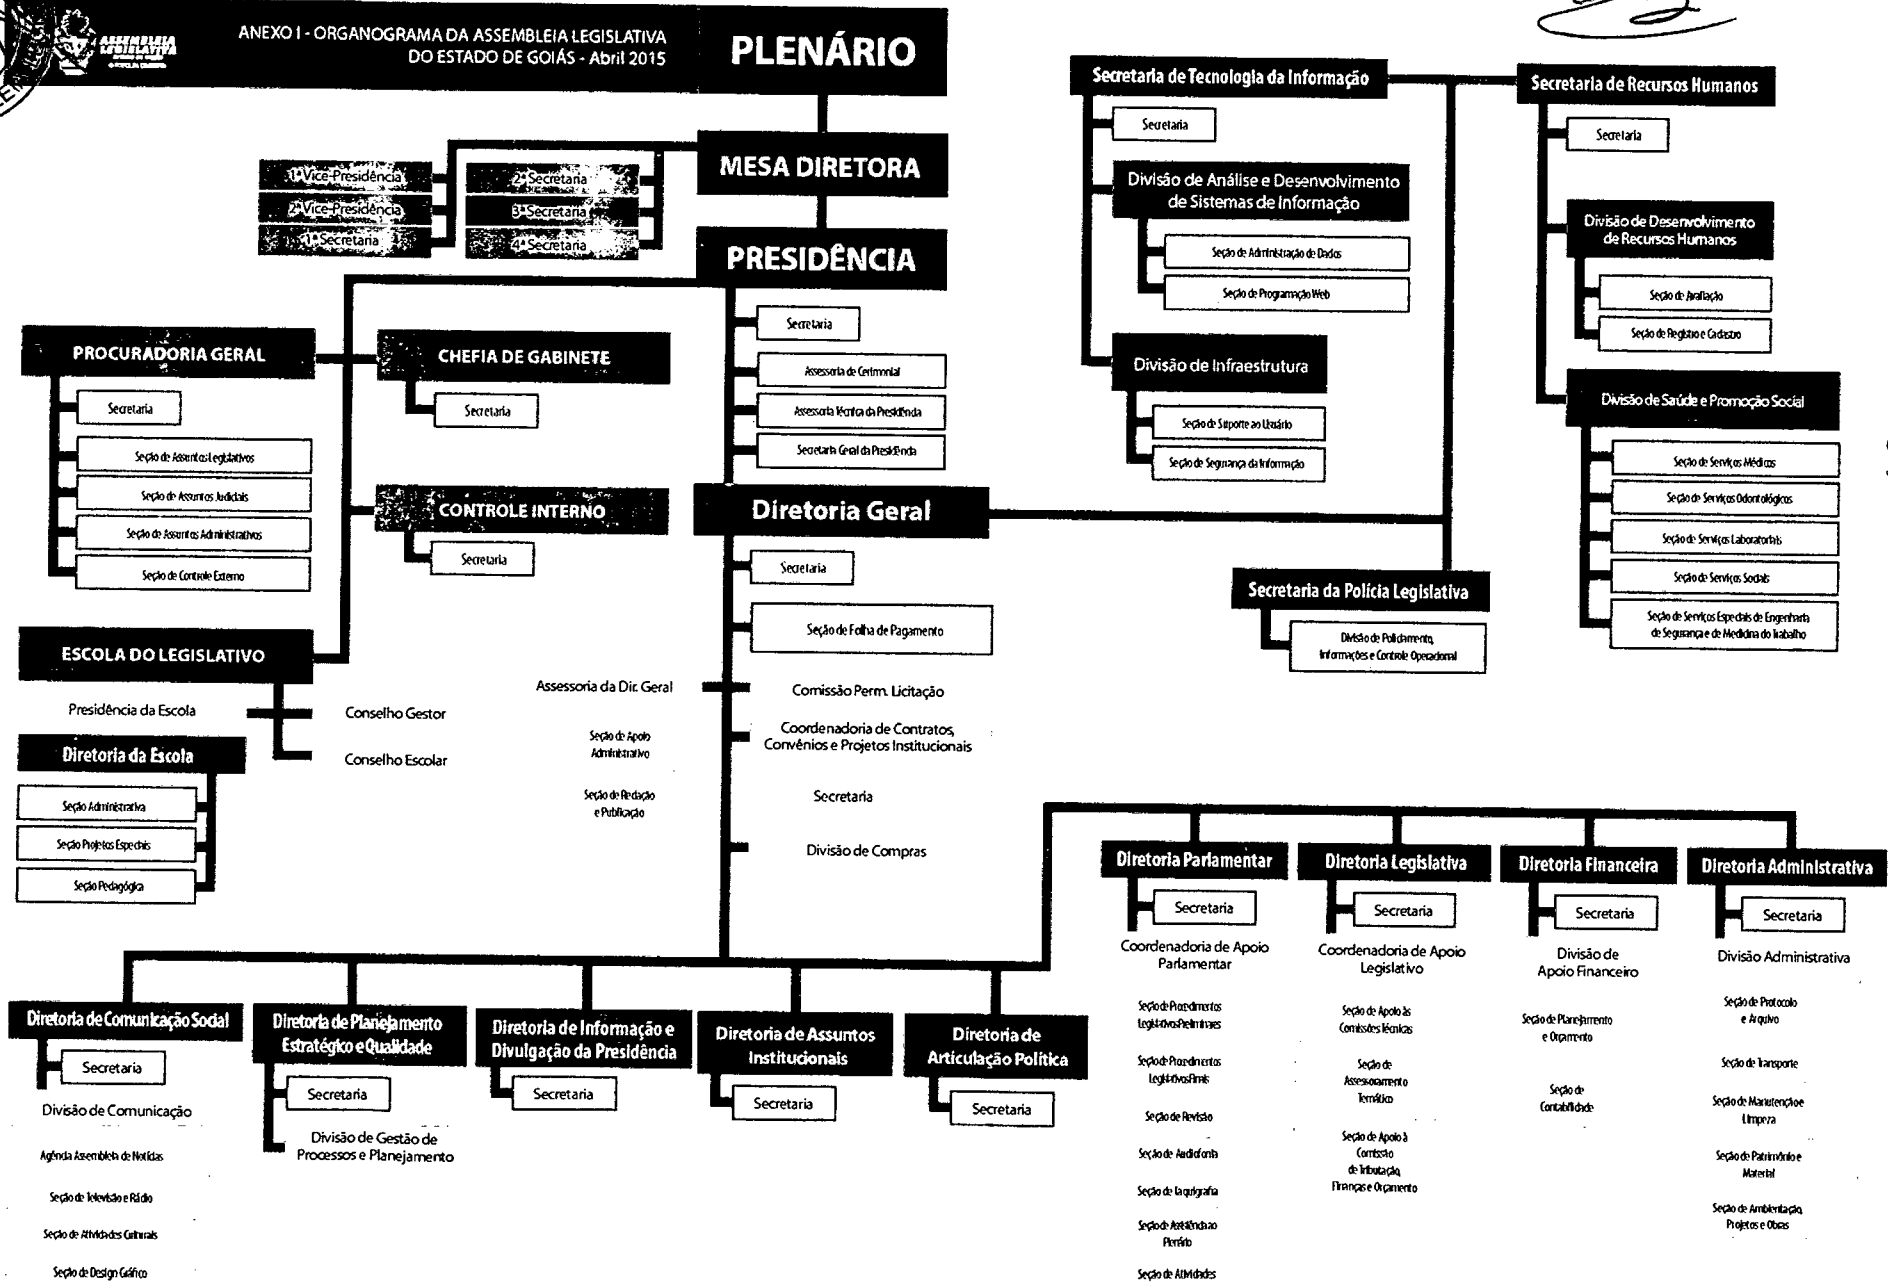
ASSEMBLEIA LEGISLATIVA

ANEXO I - ORGANOGRAMA DA ASSEMBLEIA LEGISLATIVA DO ESTADO DE GOIÁS - Abril 2015

PLENÁRIO

MESA DIRETORA

1ª Vice-Presidência
2ª Vice-Presidência
1ª Secretaria
2ª Secretaria
3ª Secretaria
4ª Secretaria

PRESIDÊNCIA

Secretaria
Assessoria de Cerimonial
Assessoria Técnica da Presidência
Secretaria Geral da Presidência

PROCURADORIA GERAL
Secretaria
Seção de Assuntos Legislativos
Seção de Assuntos Judiciais
Seção de Assuntos Administrativos
Seção de Controle Externo

CHEFIA DE GABINETE
Secretaria

CONTROLE INTERNO
Secretaria

ESCOLA DO LEGISLATIVO
Presidência da Escola
Conselho Gestor
Conselho Escolar
Diretoria da Escola
Seção Administrativa
Seção Projetos Especiais
Seção Pedagógica

Diretoria Geral
Secretaria
Seção de Folha de Pagamento
Assessoria da Dir. Geral
Seção de Apoio Administrativo
Seção de Redação e Publicação
Comissão Perm. Licitação
Coordenadoria de Contratos, Convênios e Projetos Institucionais
Secretaria
Divisão de Compras

Secretaria de Tecnologia da Informação
Secretaria
Divisão de Análise e Desenvolvimento de Sistemas de Informação
Seção de Administração de Dados
Seção de Programação Web
Divisão de Infraestrutura
Seção de Suporte ao Usuário
Seção de Segurança da Informação

Secretaria de Recursos Humanos
Secretaria
Divisão de Desenvolvimento de Recursos Humanos
Seção de Avaliação
Seção de Registro e Cadastro
Divisão de Saúde e Promoção Social
Seção de Serviços Médicos
Seção de Serviços Odontológicos
Seção de Serviços Laboratoriais
Seção de Serviços Sociais
Seção de Serviços Especiais de Engenharia de Segurança e de Medicina do Trabalho

Secretaria da Polícia Legislativa
Divisão de Policiamento, Informações e Controle Operacional

Diretoria Parlamentar
Secretaria
Coordenadoria de Apoio Parlamentar
Seção de Procedimentos Legislativos Preliminares
Seção de Procedimentos Legislativos Finais
Seção de Revisão
Seção de Audiofonia
Seção de Taquigrafia
Seção de Assistência ao Plenário
Seção de Atividades

Diretoria Legislativa
Secretaria
Coordenadoria de Apoio Legislativo
Seção de Apoio às Comissões Técnicas
Seção de Assessoramento Temático
Seção de Apoio à Comissão de Tributação, Finanças e Orçamento

Diretoria Financeira
Secretaria
Divisão de Apoio Financeiro
Seção de Planejamento e Orçamento
Seção de Contabilidade

Diretoria Administrativa
Secretaria
Divisão Administrativa
Seção de Protocolo e Arquivo
Seção de Transporte
Seção de Manutenção e Limpeza
Seção de Patrimônio e Material
Seção de Ambientação, Projetos e Obras

Diretoria de Comunicação Social
Secretaria
Divisão de Comunicação
Agência Assembleia de Notícias
Seção de Televisão e Rádio
Seção de Atividades Culturais
Seção de Design Gráfico

Diretoria de Planejamento Estratégico e Qualidade
Secretaria
Divisão de Gestão de Processos e Planejamento

Diretoria de Informação e Divulgação da Presidência
Secretaria

Diretoria de Assuntos Institucionais
Secretaria

Diretoria de Articulação Política
Secretaria